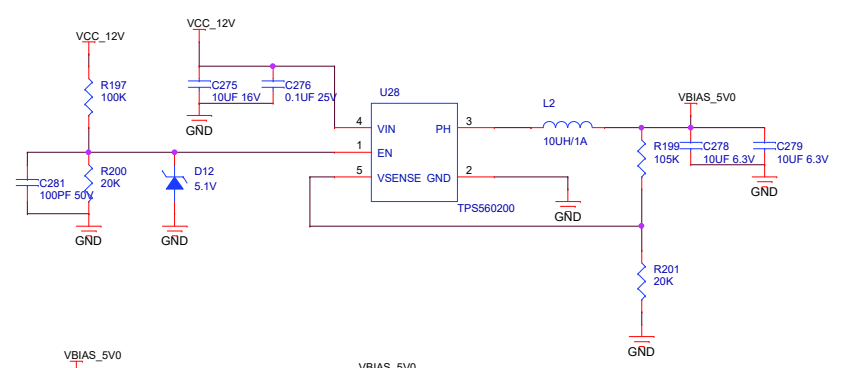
VCC_12V

VCC_12V

R197
100K

C275
10UF 16V

C276
0.1UF 25V

GND

U28

4 VIN PH 3

1 EN

5 VSENSE GND 2

TPS560200

L2
10UH/1A

VBIAS_5V0

R199
105K

C278
10UF 6.3V

C279
10UF 6.3V

GND

C281
100PF 50V

R200
20K

D12
5.1V

GND

GND

GND

R201
20K

GND

VBIAS_5V0

VBIAS_5V0